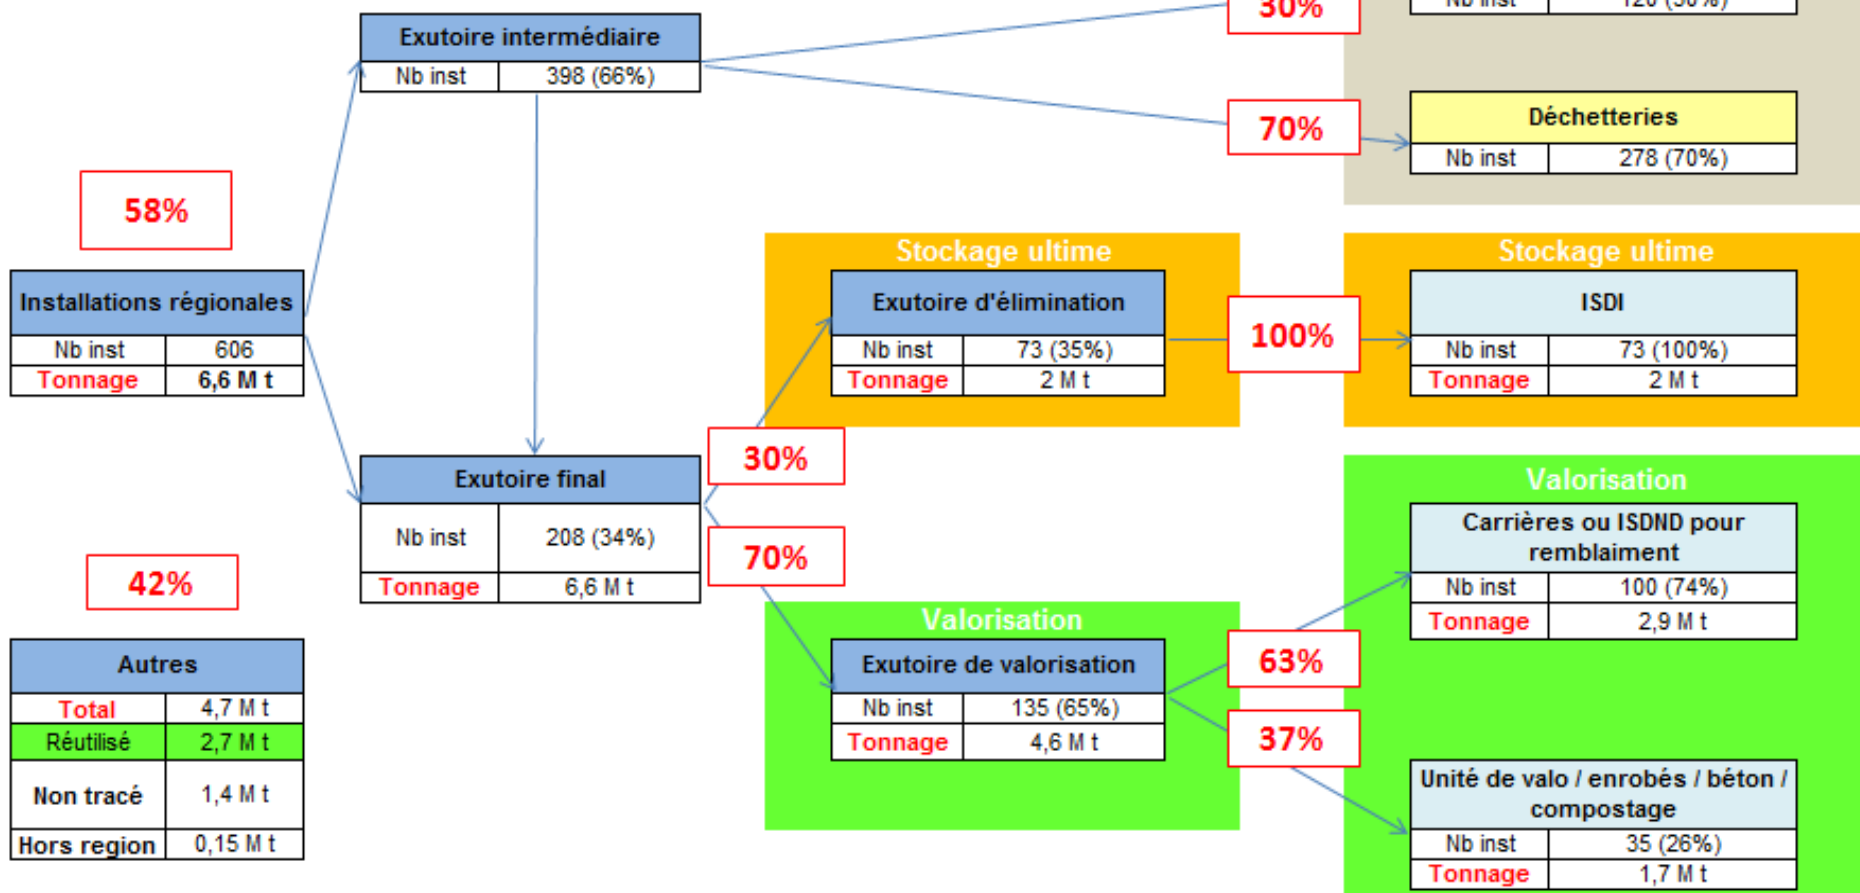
30%

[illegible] | 120 (30%)

Exutoire intermédiaire

| Nb inst | 398 (66%) |
|---|---|

70%

Déchetteries

| Nb inst | 278 (70%) |
|---|---|

58%

Installations régionales

| Nb inst | 606 |
|---|---|
| Tonnage | 6,6 M t |

Stockage ultime

Exutoire d'élimination

| Nb inst | 73 (35%) |
|---|---|
| Tonnage | 2 M t |

100%

Stockage ultime

ISDI

| Nb inst | 73 (100%) |
|---|---|
| Tonnage | 2 M t |

30%

Exutoire final

| Nb inst | 208 (34%) |
|---|---|
| Tonnage | 6,6 M t |

70%

Valorisation

Carrières ou ISDND pour remblaiment

| Nb inst | 100 (74%) |
|---|---|
| Tonnage | 2,9 M t |

42%

Valorisation

Exutoire de valorisation

| Nb inst | 135 (65%) |
|---|---|
| Tonnage | 4,6 M t |

63%

37%

Autres

| Total | 4,7 M t |
|---|---|
| Réutilisé | 2,7 M t |
| Non tracé | 1,4 M t |
| Hors region | 0,15 M t |

Unité de valo / enrobés / béton / compostage

| Nb inst | 35 (26%) |
|---|---|
| Tonnage | 1,7 M t |